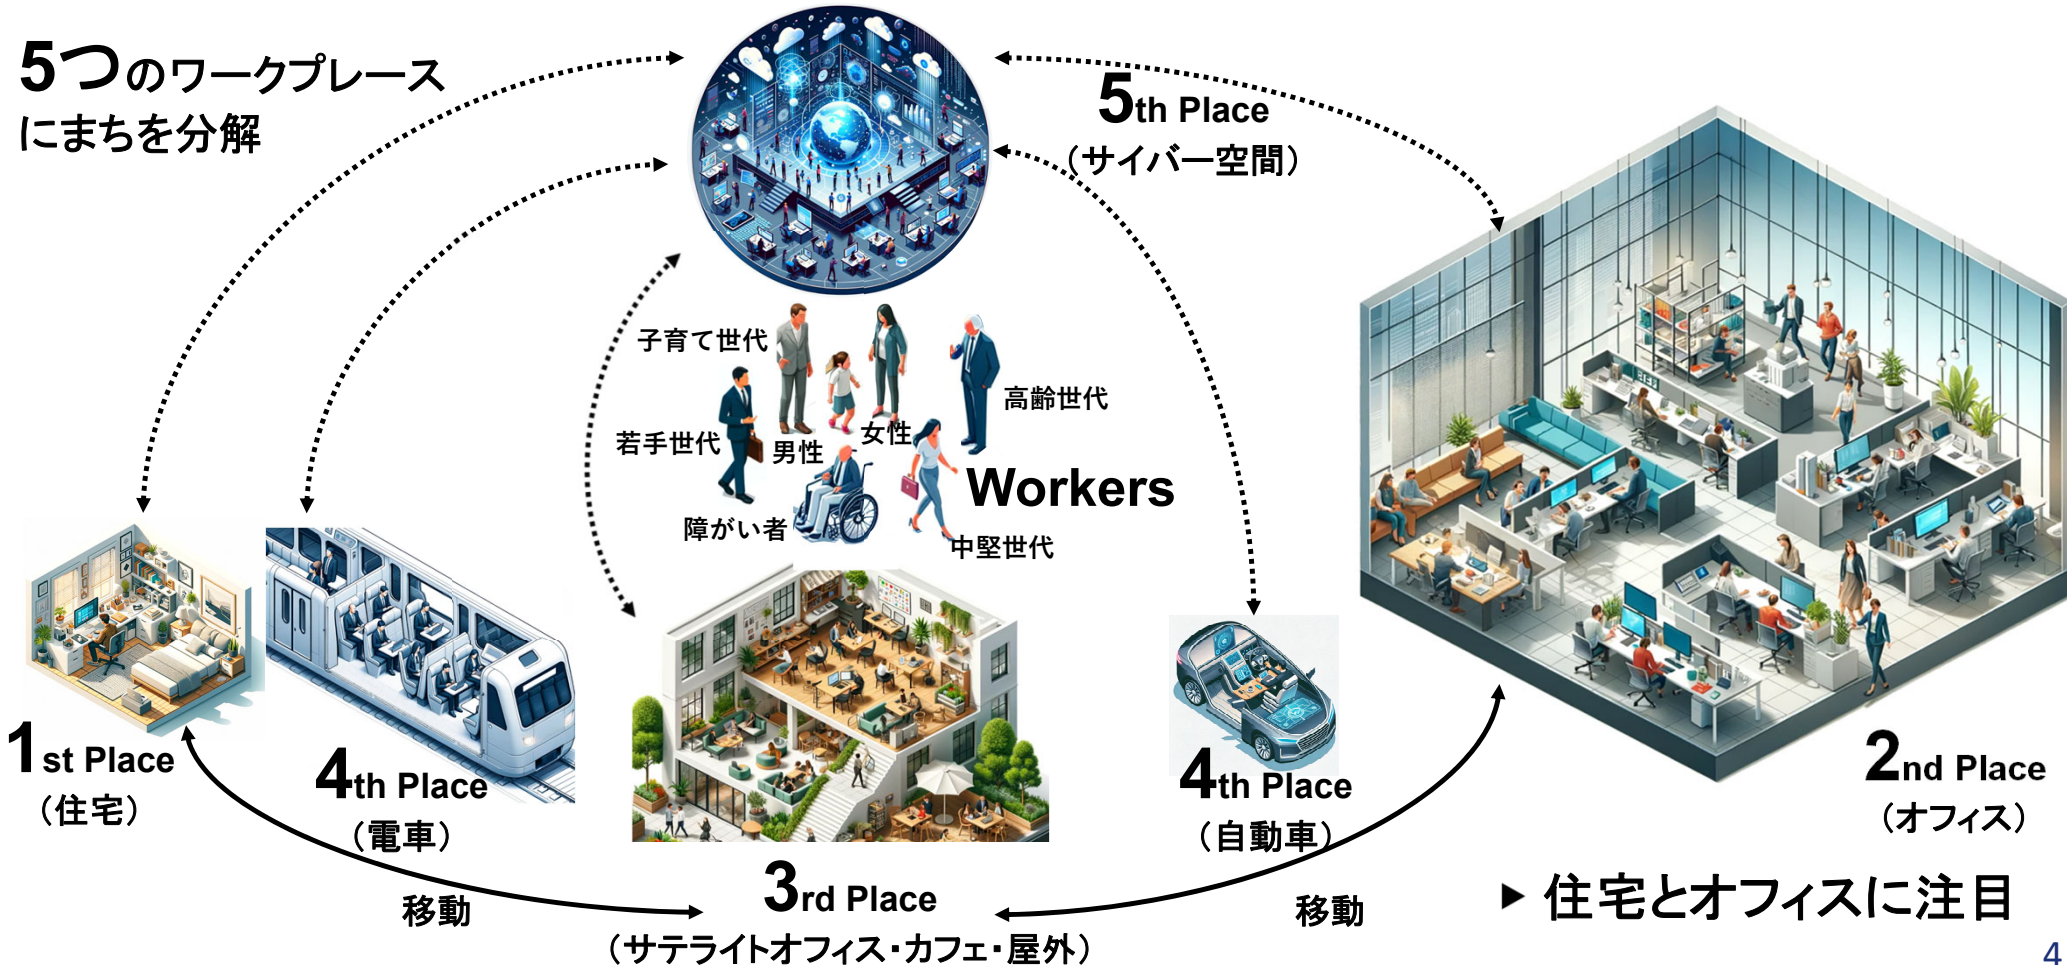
5つのワークプレース
にまちを分解

5th Place
（サイバー空間）

子育て世代
高齢世代
若手世代
男性
女性
Workers
障がい者
中堅世代

1st Place
（住宅）

4th Place
（電車）

3rd Place
（サテライトオフィス・カフェ・屋外）

4th Place
（自動車）

2nd Place
（オフィス）

移動
移動

▶ 住宅とオフィスに注目

4